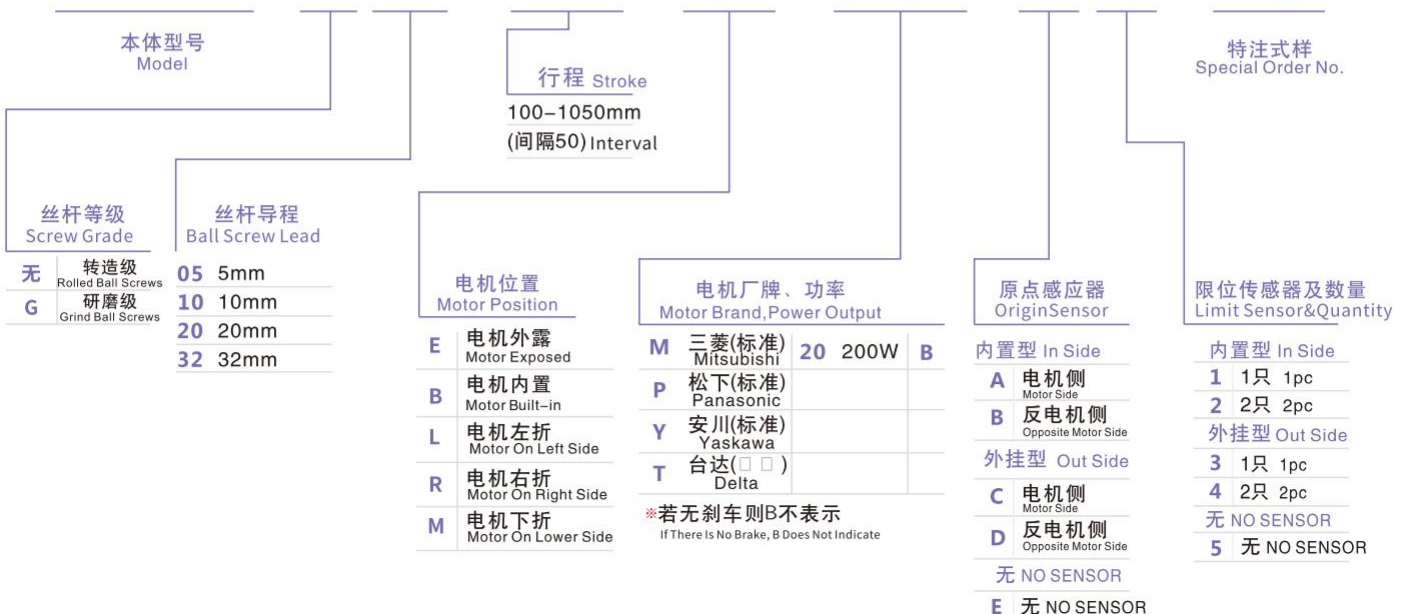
本体型号
Model

行程 Stroke
100-1050mm
(间隔50) Interval

特注式样
Special Order No.

丝杆等级
Screw Grade

| 无 | 转造级 Rolled Ball Screws |
|---|---|
| G | 研磨级 Grind Ball Screws |

丝杆导程
Ball Screw Lead

| 05 | 5mm |
|---|---|
| 10 | 10mm |
| 20 | 20mm |
| 32 | 32mm |

电机位置
Motor Position

| E | 电机外露 Motor Exposed |
|---|---|
| B | 电机内置 Motor Built-in |
| L | 电机左折 Motor On Left Side |
| R | 电机右折 Motor On Right Side |
| M | 电机下折 Motor On Lower Side |

电机厂牌、功率
Motor Brand, Power Output

| M | 三菱(标准) Mitsubishi | 20 | 200W | B |
|---|---|---|---|---|
| P | 松下(标准) Panasonic | | | |
| Y | 安川(标准) Yaskawa | | | |
| T | 台达(□ □) Delta | | | |

※若无刹车则B不表示
If There Is No Brake, B Does Not Indicate

原点感应器
OriginSensor

内置型 In Side
| A | 电机侧 Motor Side |
|---|---|
| B | 反电机侧 Opposite Motor Side |

外挂型 Out Side
| C | 电机侧 Motor Side |
|---|---|
| D | 反电机侧 Opposite Motor Side |

无 NO SENSOR
E 无 NO SENSOR

限位传感器及数量
Limit Sensor&Quantity

内置型 In Side
| 1 | 1只 1pc |
|---|---|
| 2 | 2只 2pc |

外挂型 Out Side
| 3 | 1只 1pc |
|---|---|
| 4 | 2只 2pc |

无 NO SENSOR
5 无 NO SENSOR